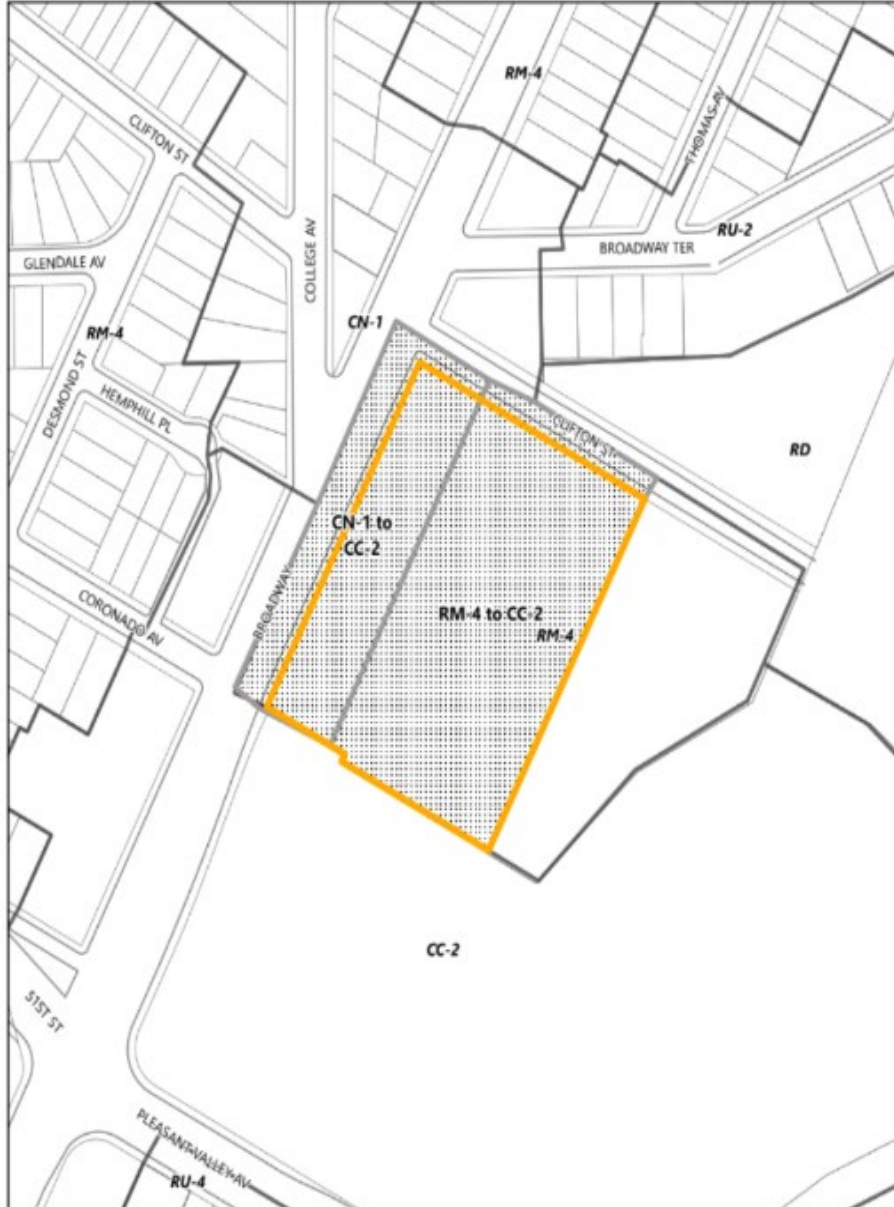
RM-4

CLIFTON ST

THOMAS AV

COLLEGE AV

RU-2

BROADWAY TER

GLENDALE AV

RM-4

CN-1

DESMOND ST

HEMPHILL PL

CLIFTON ST

RD

CN-1 to CC-2

BROADWAY

CORONADO AV

RM-4 to CC-2

RM-4

CC-2

51ST ST

PLEASANT VALLEY AV

RU-4